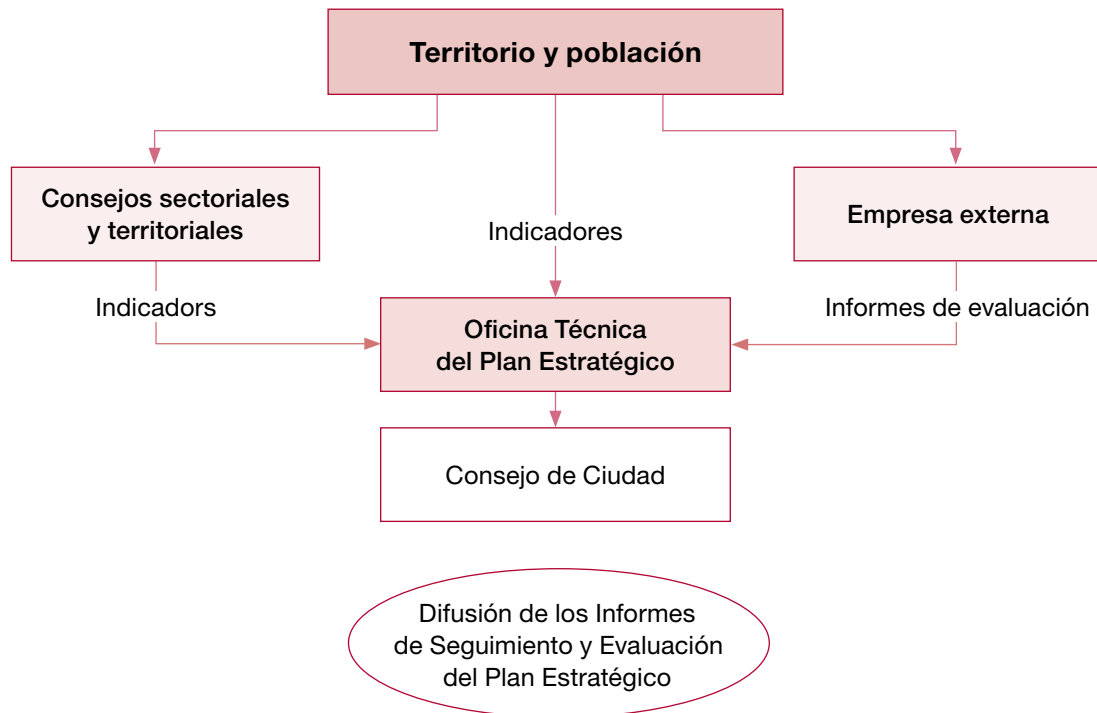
Territorio y población

Consejos sectoriales y territoriales

Indicadores

Empresa externa

Indicadors

Oficina Técnica del Plan Estratégico

Informes de evaluación

Consejo de Ciudad

Difusión de los Informes de Seguimiento y Evaluación del Plan Estratégico